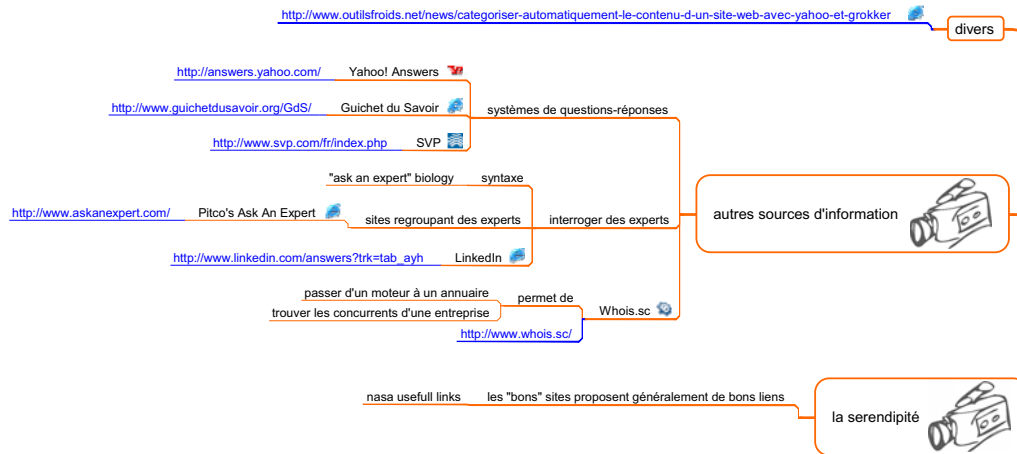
http://www.outilsfroids.net/news/categoriser-automatiquement-le-contenu-d-un-site-web-avec-yahoo-et-grokker

divers

http://answers.yahoo.com/

Yahoo! Answers

http://www.guichetdusavoir.org/GdS/

Guichet du Savoir

systèmes de questions-réponses

http://www.svp.com/fr/index.php

SVP

"ask an expert" biology

syntaxe

autres sources d'information

http://www.askanexpert.com/

Pitco's Ask An Expert

sites regroupant des experts

interroger des experts

http://www.linkedin.com/answers?trk=tab_ayh

LinkedIn

passer d'un moteur à un annuaire

permet de

trouver les concurrents d'une entreprise

Whois.sc

http://www.whois.sc/

nasa usefull links

les "bons" sites proposent généralement de bons liens

la serendipité